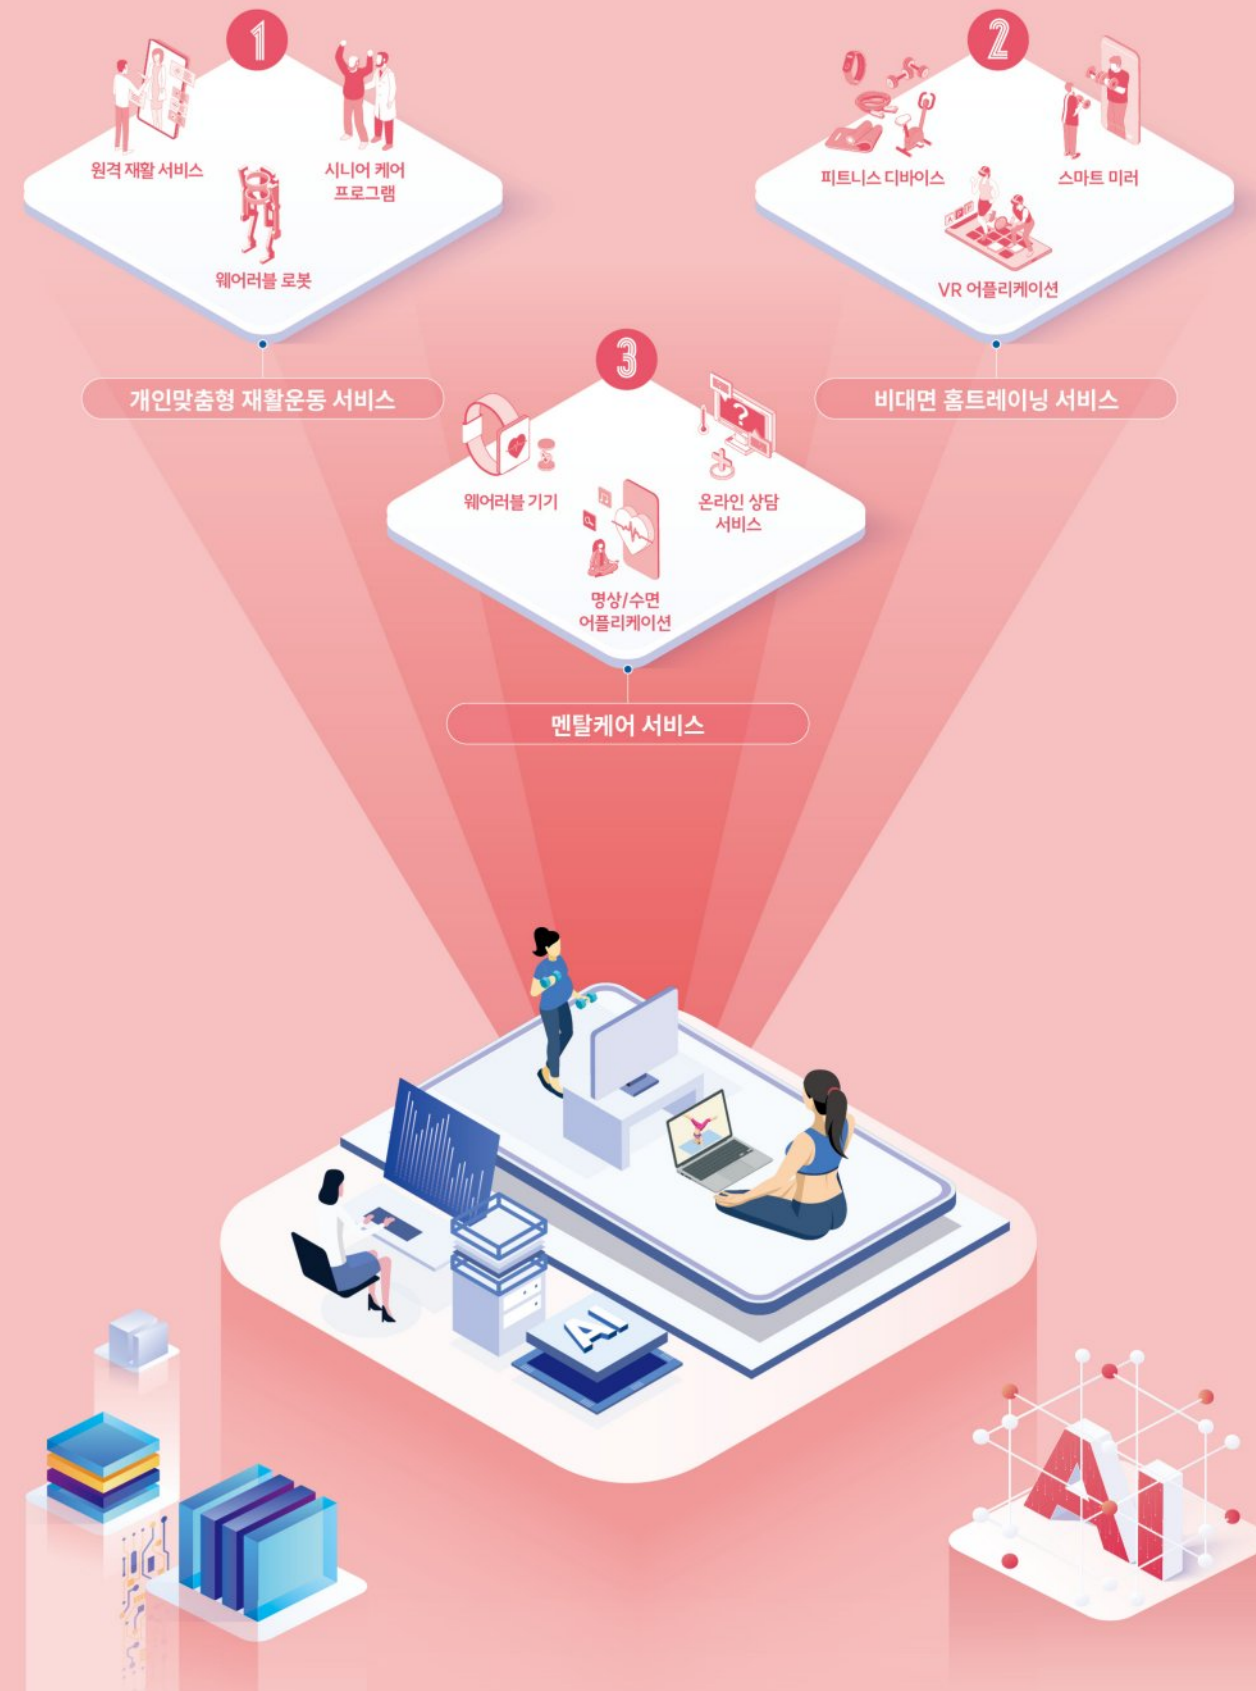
1
원격 재활 서비스
시니어 케어 프로그램
웨어러블 로봇
개인맞춤형 재활운동 서비스

2
피트니스 디바이스
스마트 미러
VR 어플리케이션
비대면 홈트레이닝 서비스

3
웨어러블 기기
온라인 상담 서비스
명상/수면 어플리케이션
멘탈케어 서비스

AI

AI